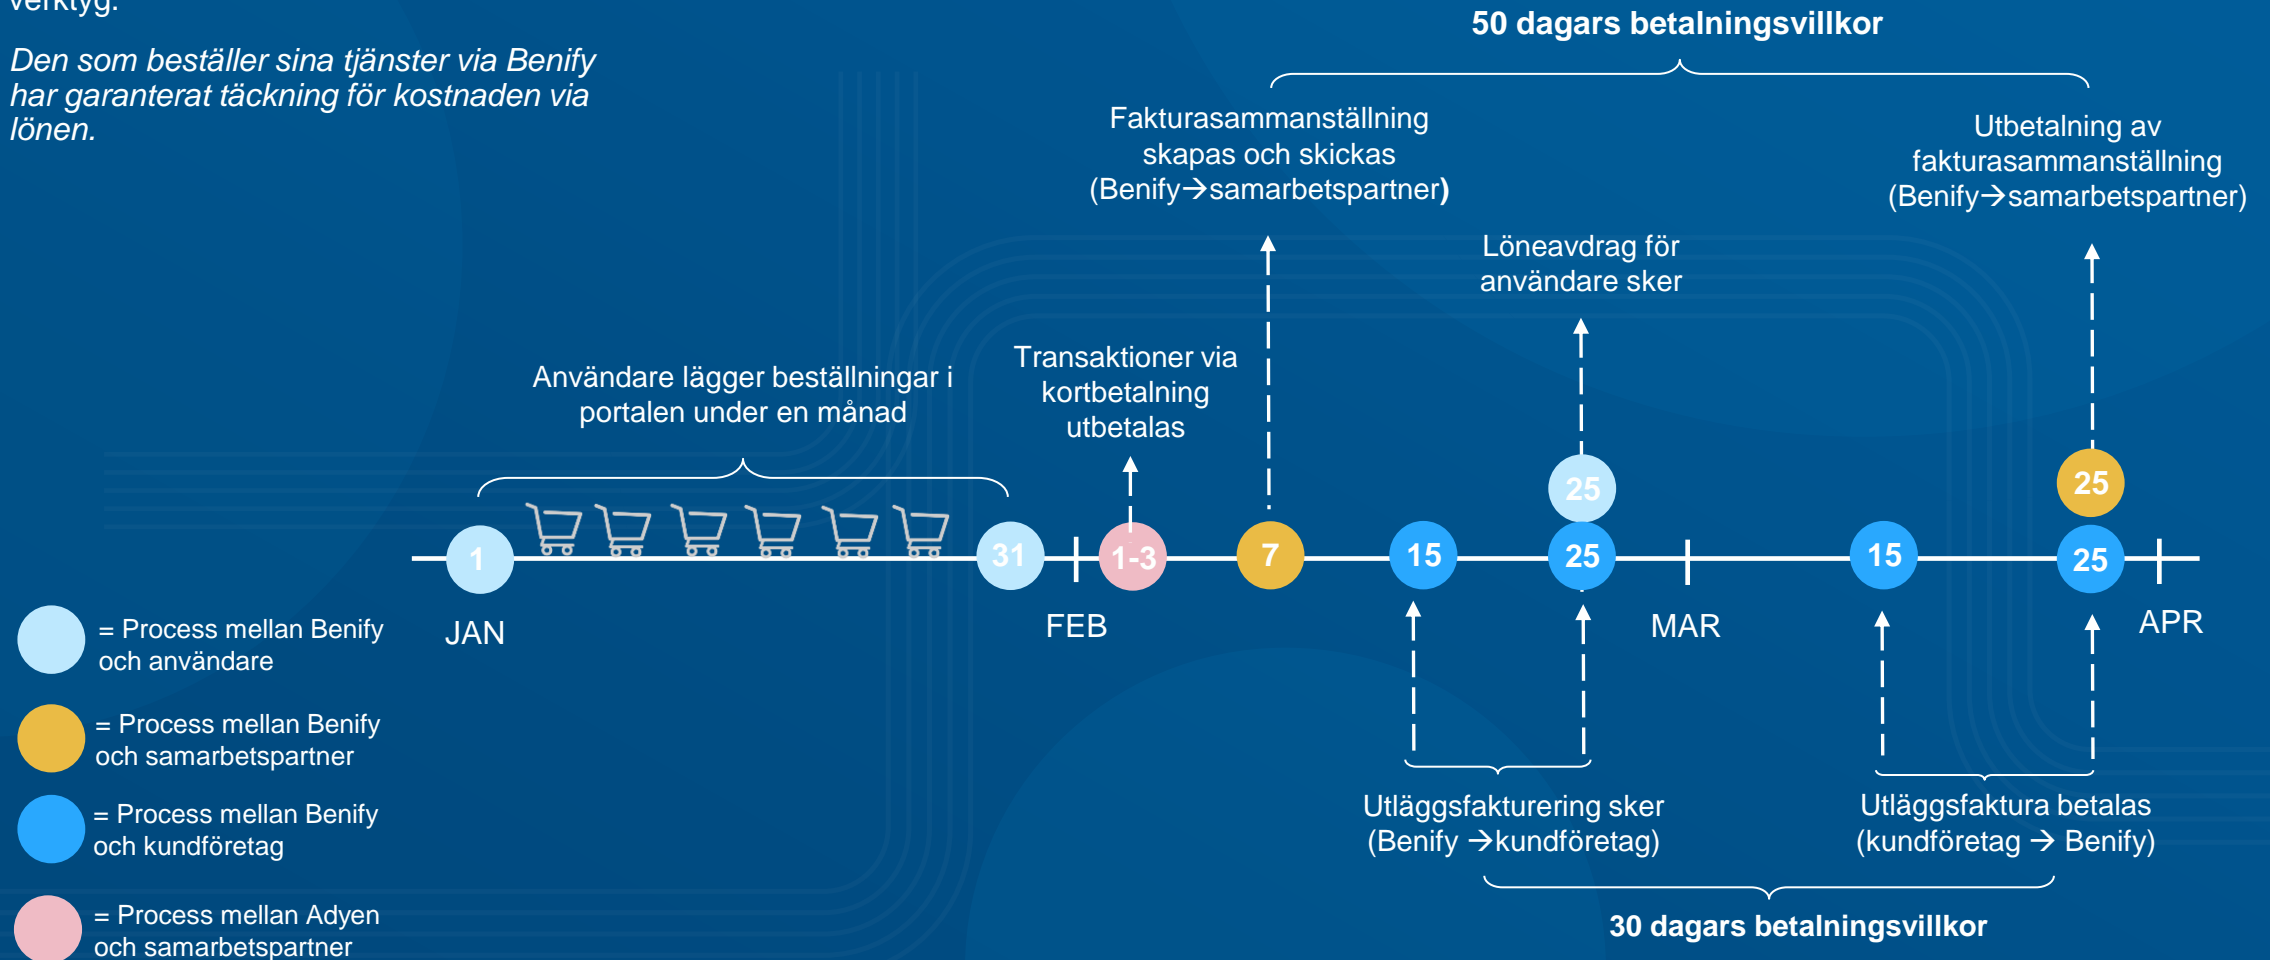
verktyg.

*Den som beställer sina tjänster via Benify har garanterat täckning för kostnaden via lönen.*

50 dagars betalningsvillkor

Fakturasammanställning skapas och skickas (Benify→samarbetspartner)

Utbetalning av fakturasammanställning (Benify→samarbetspartner)

Löneavdrag för användare sker

Transaktioner via kortbetalning utbetalas

Användare lägger beställningar i portalen under en månad

1 31 1-3 7 15 25 25 15 25 25

JAN FEB MAR APR

= Process mellan Benify och användare

= Process mellan Benify och samarbetspartner

= Process mellan Benify och kundföretag

= Process mellan Adyen och samarbetspartner

Utläggsfakturering sker (Benify →kundföretag)

Utläggsfaktura betalas (kundföretag → Benify)

30 dagars betalningsvillkor